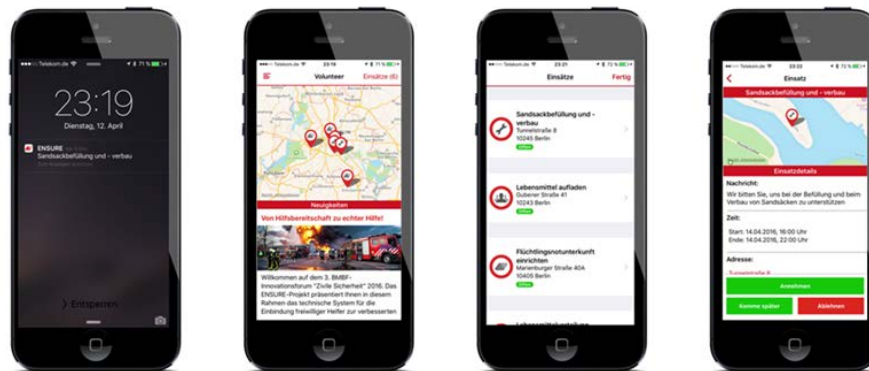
Telekom.de 71 %

23:19

Dienstag, 12. April

ENSURE
Sandsackbefüllung - verbau

> Entsperren

Telekom.de 23:19 71 %

Volunteer Einsätze (6)

Neuigkeiten

Von Hilfsbereitschaft zu echter Hilfe!

Willkommen auf dem 3. BMBF-Innovationsforum "Zivile Sicherheit" 2016. Das ENSURE-Projekt präsentiert Ihnen in diesem Rahmen das technische System für die Einbindung freiwilliger Helfer zur verbesserten

23:21 72 %

Einsätze Fertig

Sandsackbefüllung und -verbau
Tunnelstraße 8
10245 Berlin
Offen

Lebensmittel aufladen
Gubener Straße 41
10243 Berlin
Offen

Flüchtlingsnotunterkunft einrichten
Marienburger Straße 40A
10405 Berlin
Offen

Telekom.de 23:22 72 %

Einsatz

Sandsackbefüllung und - verbau

Einsatzdetails

Nachricht:
Wir bitten Sie, uns bei der Befüllung und beim Verbau von Sandsäcken zu unterstützen

Zeit:
Start: 14.04.2016, 16:00 Uhr
Ende: 14.04.2016, 22:00 Uhr

Adresse:
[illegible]

Annehmen

Komme später

Ablehnen